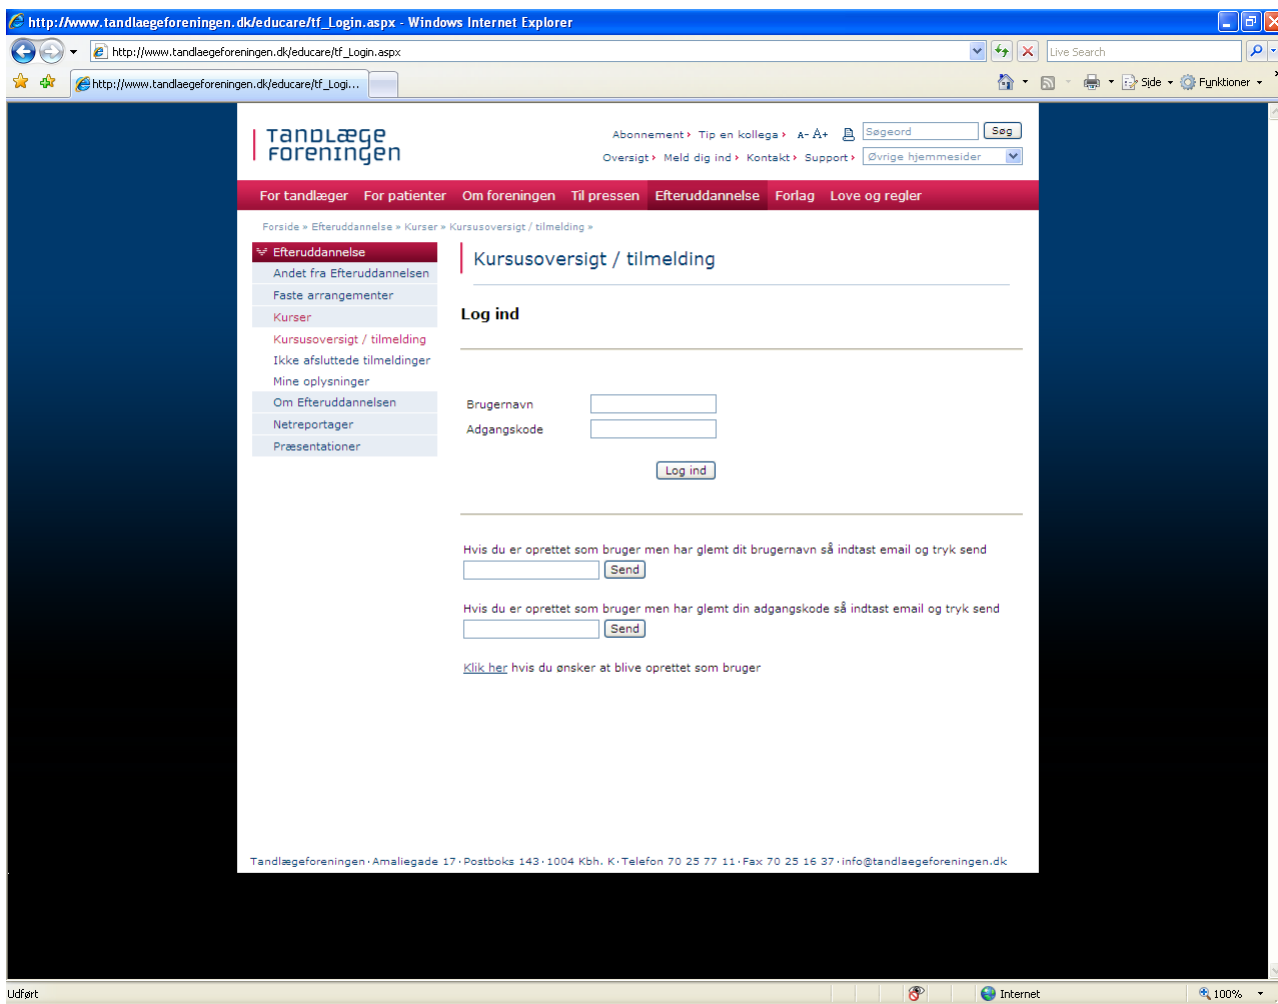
http://www.tandlaegeforeningen.dk/educare/tf_Login.aspx - Windows Internet Explorer

http://www.tandlaegeforeningen.dk/educare/tf_Login.aspx

Live Search

http://www.tandlaegeforeningen.dk/educare/tf_Logi...

Side Funktioner

Tandlæge Foreningen

Abonnement › Tip en kollega › A- A+ Søgeord Søg

Oversigt › Meld dig ind › Kontakt › Support › Øvrige hjemmesider

For tandlæger For patienter Om foreningen Til pressen Efteruddannelse Forlag Love og regler

Forside » Efteruddannelse » Kurser » Kursusoversigt / tilmelding »

Efteruddannelse
Andet fra Efteruddannelsen
Faste arrangementer
Kurser
Kursusoversigt / tilmelding
Ikke afsluttede tilmeldinger
Mine oplysninger
Om Efteruddannelsen
Netreportager
Præsentationer

Kursusoversigt / tilmelding

Log ind

Brugernavn
Adgangskode

Log ind

Hvis du er oprettet som bruger men har glemt dit brugernavn så indtast email og tryk send
Send

Hvis du er oprettet som bruger men har glemt din adgangskode så indtast email og tryk send
Send

Klik her hvis du ønsker at blive oprettet som bruger

Tandlægeforeningen · Amaliegade 17 · Postboks 143 · 1004 Kbh. K · Telefon 70 25 77 11 · Fax 70 25 16 37 · info@tandlaegeforeningen.dk

Udført Internet 100%